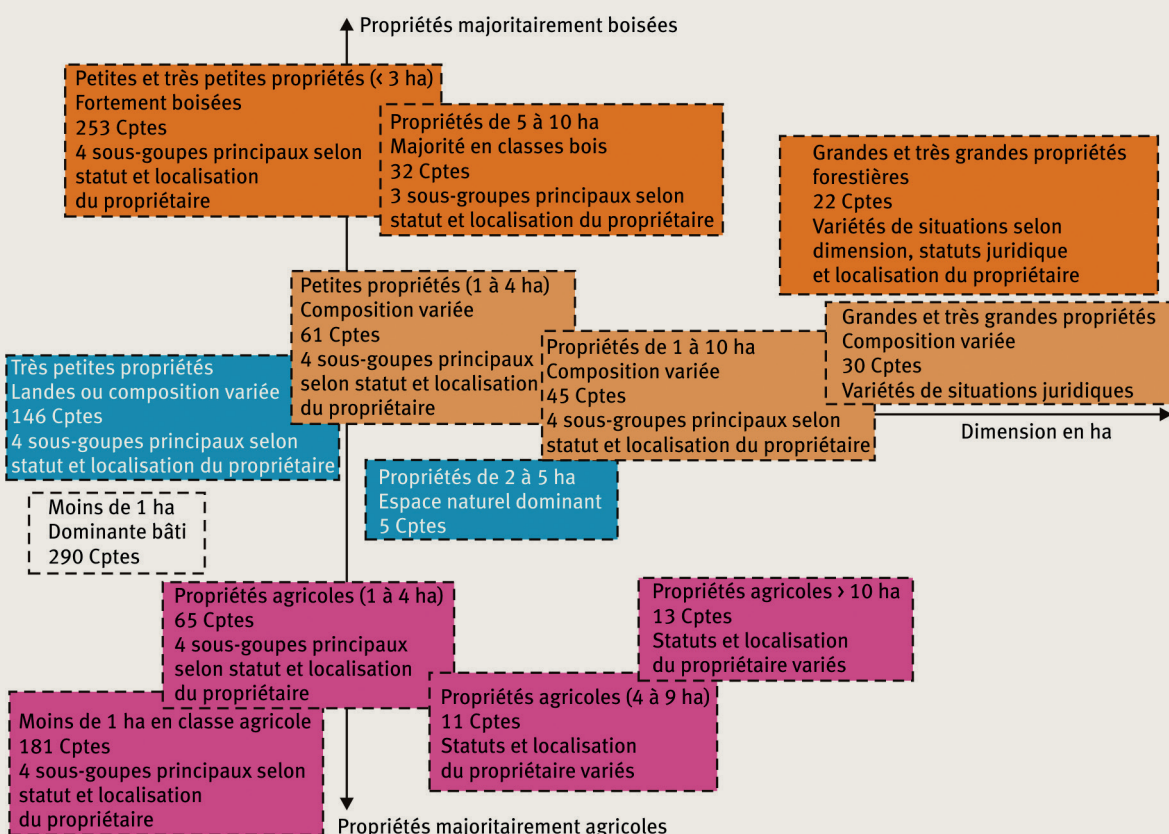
Propriétés majoritairement boisées

Petites et très petites propriétés (< 3 ha)
Fortement boisées
253 Cptes
4 sous-goupes principaux selon statut et localisation du propriétaire

Propriétés de 5 à 10 ha
Majorité en classes bois
32 Cptes
3 sous-groupes principaux selon statut et localisation du propriétaire

Grandes et très grandes propriétés forestières
22 Cptes
Variétés de situations selon dimension, statuts juridique et localisation du propriétaire

Petites propriétés (1 à 4 ha)
Composition variée
61 Cptes
4 sous-goupes principaux selon statut et localisation du propriétaire

Grandes et très grandes propriétés
Composition variée
30 Cptes
Variétés de situations juridiques

Très petites propriétés
Landes ou composition variée
146 Cptes
4 sous-goupes principaux selon statut et localisation du propriétaire

Propriétés de 1 à 10 ha
Composition variée
45 Cptes
4 sous-goupes principaux selon statut et localisation du propriétaire

Dimension en ha

Propriétés de 2 à 5 ha
Espace naturel dominant
5 Cptes

Moins de 1 ha
Dominante bâti
290 Cptes

Propriétés agricoles (1 à 4 ha)
65 Cptes
4 sous-goupes principaux selon statut et localisation du propriétaire

Propriétés agricoles > 10 ha
13 Cptes
Statuts et localisation du propriétaire variés

Moins de 1 ha en classe agricole
181 Cptes
4 sous-goupes principaux selon statut et localisation du propriétaire

Propriétés agricoles (4 à 9 ha)
11 Cptes
Statuts et localisation du propriétaire variés

Propriétés majoritairement agricoles